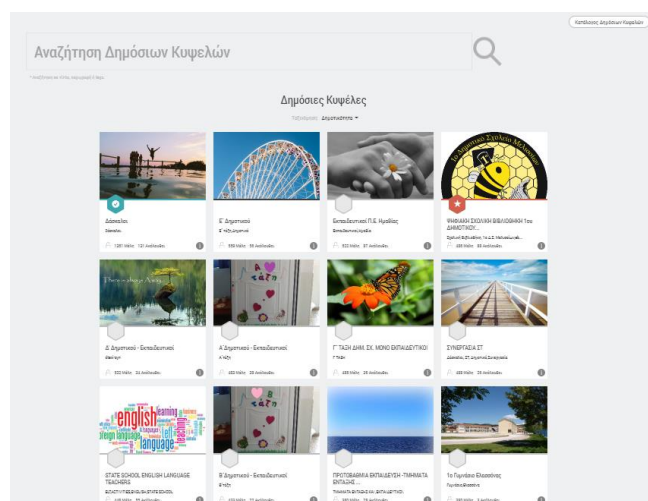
Κατάλογος Δημόσιων Κυψελών

Αναζήτηση Δημόσιων Κυψελών

Δημόσιες Κυψέλες

Ταξινόμηση: Δημοτικότητα

Δάσκαλοι
Δάσκαλοι
1281 Μέλη 131 Αναλόγιον

Ε' Δημοτικού
Ε' τάξη Δημοτικού
950 Μέλη 58 Αναλόγιον

Εκπαιδευτικοί Π.Ε. Ημαθίας
Εκπαιδευτικοί Ημαθία
933 Μέλη 37 Αναλόγιον

ΨΗΦΙΑΚΗ ΣΧΟΛΙΚΗ ΒΙΒΛΙΟΘΗΚΗ 1ου ΔΗΜΟΤΙΚΟΥ...
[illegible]
488 Μέλη 85 Αναλόγιον

Δ' Δημοτικού - Εκπαιδευτικοί
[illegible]
500 Μέλη 24 Αναλόγιον

Α' Δημοτικού - Εκπαιδευτικοί
Α' τάξη
462 Μέλη 33 Αναλόγιον

Γ' ΤΑΞΗ ΔΗΜ. ΣΧ. ΜΟΝΟ ΕΚΠΑΙΔΕΥΤΙΚΟΙ
Γ' Τάξη
459 Μέλη 25 Αναλόγιον

ΣΥΝΕΡΓΑΣΙΑ ΣΤ
Δάσκαλοι, ΣΤ Δημοτικού Συνεργασία
439 Μέλη 29 Αναλόγιον

STATE SCHOOL ENGLISH LANGUAGE TEACHERS
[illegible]

Β' Δημοτικού - Εκπαιδευτικοί
Β' τάξη

ΠΡΩΤΟΒΑΘΜΙΑ ΕΚΠΑΙΔΕΥΣΗ -ΤΜΗΜΑΤΑ ΕΝΤΑΞΗΣ ...
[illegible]

1ο Γυμνάσιο Ελασσόνας
Γυμνάσιο Ελασσόνα